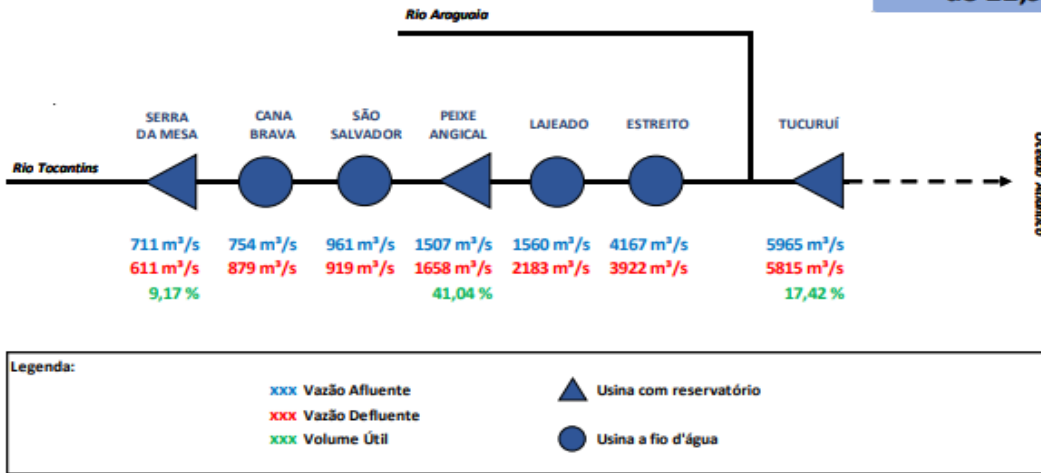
Rio Araguaia

SERRA DA MESA

CANA BRAVA

SÃO SALVADOR

PEIXE ANGICAL

LAJEADO

ESTREITO

TUCURUÍ

Rio Tocantins

Oceano Atlântico

711 m³/s
611 m³/s
9,17 %

754 m³/s
879 m³/s

961 m³/s
919 m³/s

1507 m³/s
1658 m³/s
41,04 %

1560 m³/s
2183 m³/s

4167 m³/s
3922 m³/s

5965 m³/s
5815 m³/s
17,42 %

Legenda:

xxx Vazão Afluente
xxx Vazão Defluente
xxx Volume Útil

Usina com reservatório

Usina a fio d'água